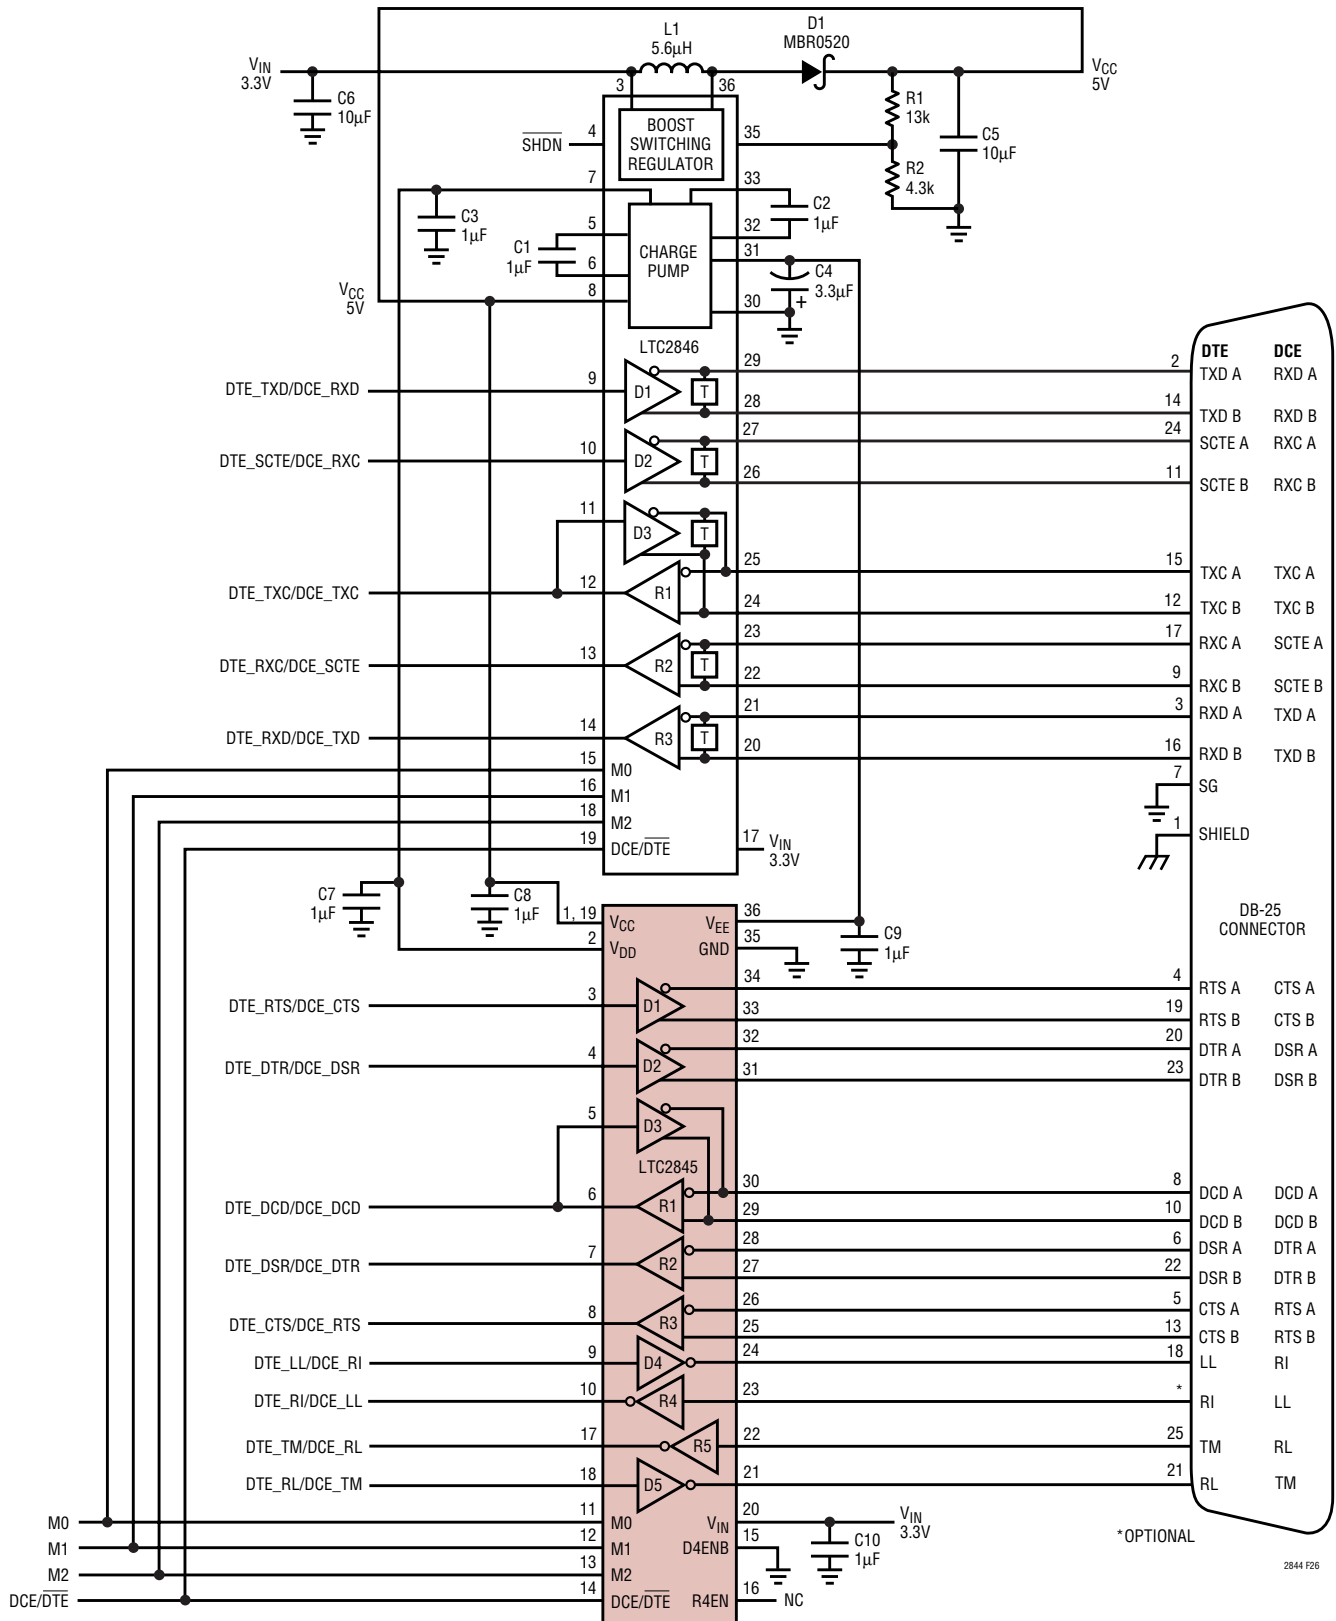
L1
5.6μH

D1
MBR0520

$V_{IN}$
3.3V

$V_{CC}$
5V

C6
10μF

3
36

R1
13k

BOOST SWITCHING REGULATOR

$\overline{SHDN}$
4
35

C5
10μF

R2
4.3k

7
33

C2
1μF

C3
1μF

5
32

C1
1μF

CHARGE PUMP

31

6

C4
3.3μF

$V_{CC}$
5V

8
30

LTC2846

29

DTE
DCE

DTE_TXD/DCE_RXD
9
D1
T
28

2
TXD A
RXD A

14
TXD B
RXD B

DTE_SCTE/DCE_RXC
10
D2
T
27
26

24
SCTE A
RXC A

11
SCTE B
RXC B

11
D3
T

25

15
TXC A
TXC A

DTE_TXC/DCE_TXC
12
R1
24

12
TXC B
TXC B

23

17
RXC A
SCTE A

DTE_RXC/DCE_SCTE
13
R2
T
22

9
RXC B
SCTE B

21

3
RXD A
TXD A

DTE_RXD/DCE_TXD
14
R3
T
20

16
RXD B
TXD B

15
M0

7
SG

16
M1

18
M2

1
SHIELD

19
DCE/$\overline{DTE}$

17
$V_{IN}$
3.3V

C7
1μF

C8
1μF

1, 19
$V_{CC}$

$V_{EE}$
36

DB-25 CONNECTOR

2
$V_{DD}$

GND
35

C9
1μF

34

4
RTS A
CTS A

DTE_RTS/DCE_CTS
3
D1
33

19
RTS B
CTS B

32

20
DTR A
DSR A

DTE_DTR/DCE_DSR
4
D2
31

23
DTR B
DSR B

5
D3

LTC2845

30

8
DCD A
DCD A

DTE_DCD/DCE_DCD
6
R1
29

10
DCD B
DCD B

28

6
DSR A
DTR A

DTE_DSR/DCE_DTR
7
R2
27

22
DSR B
DTR B

26

5
CTS A
RTS A

DTE_CTS/DCE_RTS
8
R3
25

13
CTS B
RTS B

DTE_LL/DCE_RI
9
D4
24

18
LL
RI

DTE_RI/DCE_LL
10
R4
23

*
RI
LL

DTE_TM/DCE_RL
17
R5
22

25
TM
RL

DTE_RL/DCE_TM
18
D5
21

21
RL
TM

M0
11
M0

$V_{IN}$
20

$V_{IN}$
3.3V

M1
12
M1

D4ENB
15

C10
1μF

*OPTIONAL

M2
13
M2

2844 F26

DCE/$\overline{DTE}$
14
DCE/$\overline{DTE}$

R4EN
16
NC